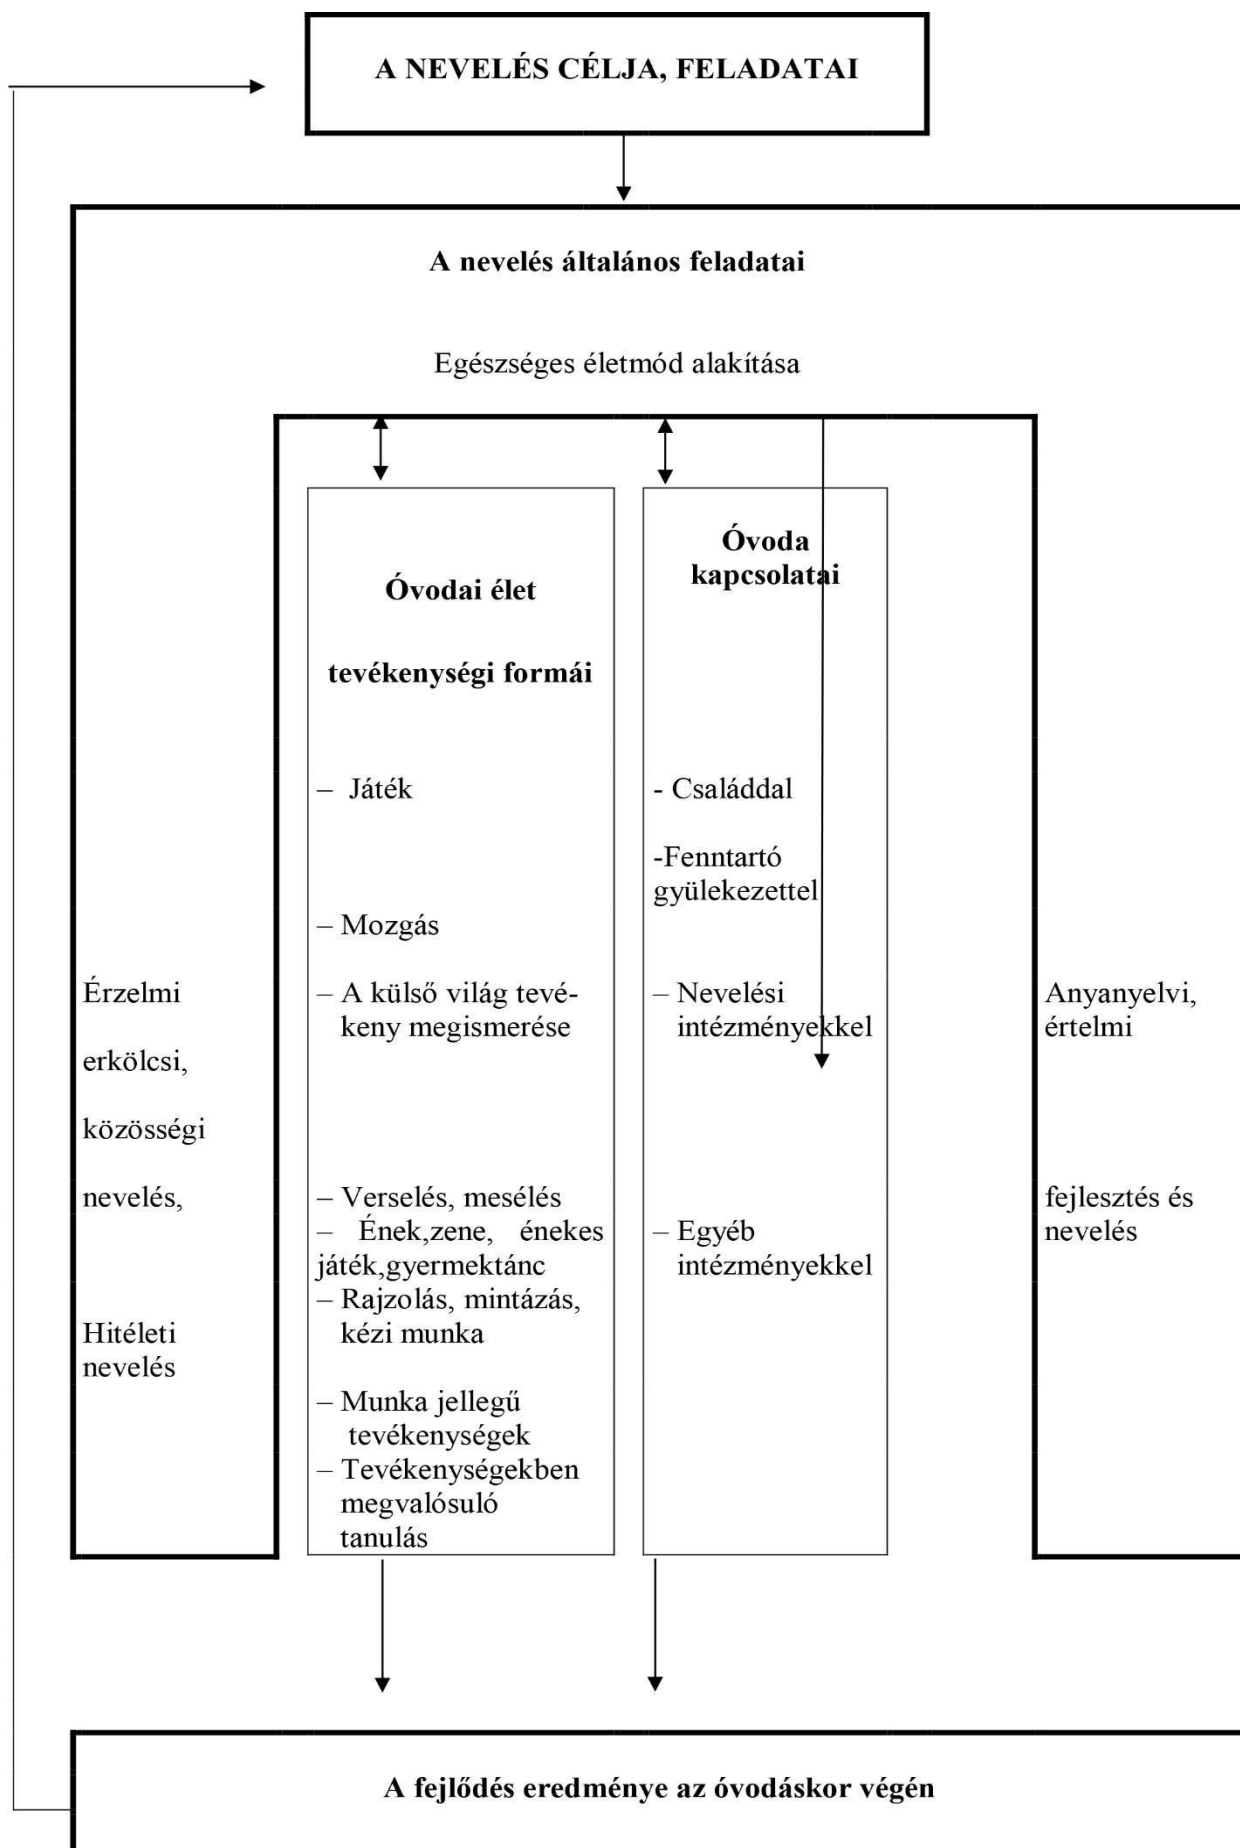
A NEVELÉS CÉLJA, FELADATAI

A nevelés általános feladatai

Egészséges életmód alakítása

Óvodai élet

tevékenységi formái

– Játék

– Mozgás

– A külső világ tevékeny megismerése

– Verselés, mesélés
– Ének,zene, énekes játék,gyermektánc
– Rajzolás, mintázás, kézi munka

– Munka jellegű tevékenységek
– Tevékenységekben megvalósuló tanulás

Óvoda kapcsolatai

- Családdal

-Fenntartó gyülekezettel

– Nevelési intézményekkel

– Egyéb intézményekkel

Érzelmi

erkölcsi,

közösségi

nevelés,

Hitéleti nevelés

Anyanyelvi, értelmi

fejlesztés és nevelés

A fejlődés eredménye az óvodáskor végén